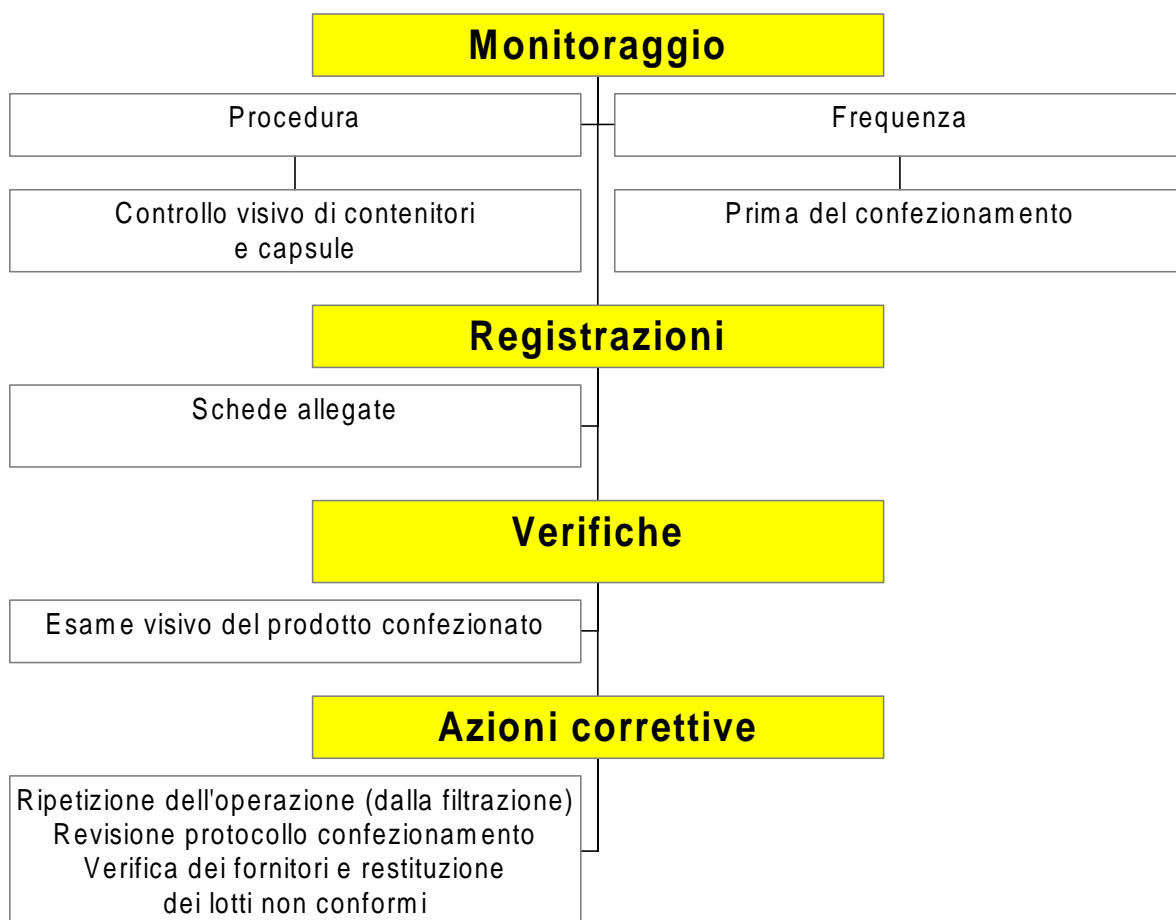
Monitoraggio

Procedura

Frequenza

Controllo visivo di contenitori e capsule

Prima del confezionamento

Registrazioni

Schede allegate

Verifiche

Esame visivo del prodotto confezionato

Azioni correttive

Ripetizione dell'operazione (dalla filtrazione)
Revisione protocollo confezionamento
Verifica dei fornitori e restituzione dei lotti non conformi